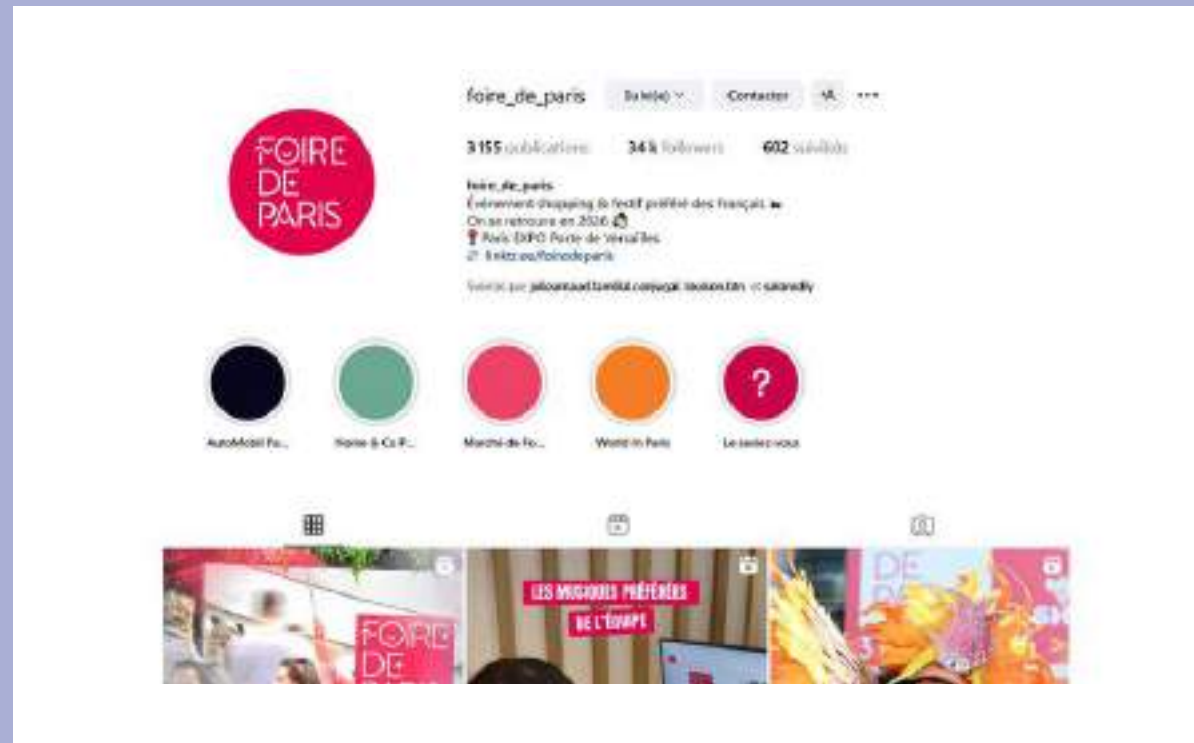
FOIRE DE PARIS

foire_de_paris Suivi(e) Contacter

3 155 publications 34 k followers 602 suivi(e)s

foire_de_paris
Événement shopping & festif préféré des Français
On se retrouve en 2026
📍 Paris EXPO Porte de Versailles
🔗 linktr.ee/foiredeparis

Suivi(e) par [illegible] et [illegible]

AutoMobil Fo... Home & Co P... Marché de Fo... World in Paris Le saviez-vous

?

FOIRE DE PARIS

LES MUSIQUES PRÉFÉRÉES DE L'EUROPE

DE